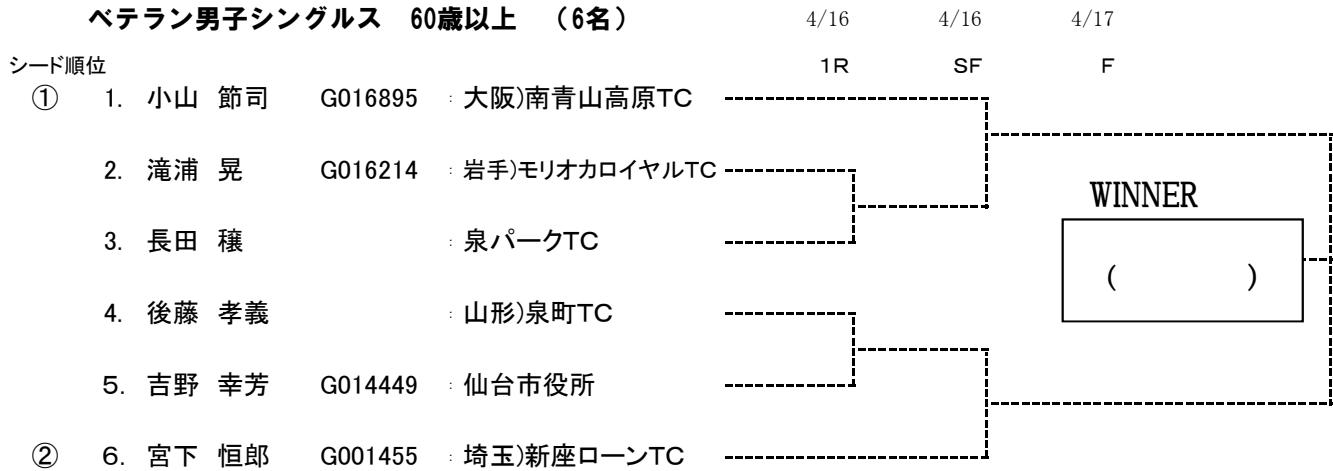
ベテラン男子シングルス 60歳以上 （6名）

4/16 4/16 4/17

シード順位 1R SF F

| シード | No. | 氏名 | 登録番号 | 所属 |
|---|---|---|---|---|
| ① | 1. | 小山 節司 | G016895 | 大阪)南青山高原TC |
| | 2. | 滝浦 晃 | G016214 | 岩手)モリオカロイヤルTC |
| | 3. | 長田 穣 | | 泉パークTC |
| | 4. | 後藤 孝義 | | 山形)泉町TC |
| | 5. | 吉野 幸芳 | G014449 | 仙台市役所 |
| ② | 6. | 宮下 恒郎 | G001455 | 埼玉)新座ローンTC |

WINNER

( )